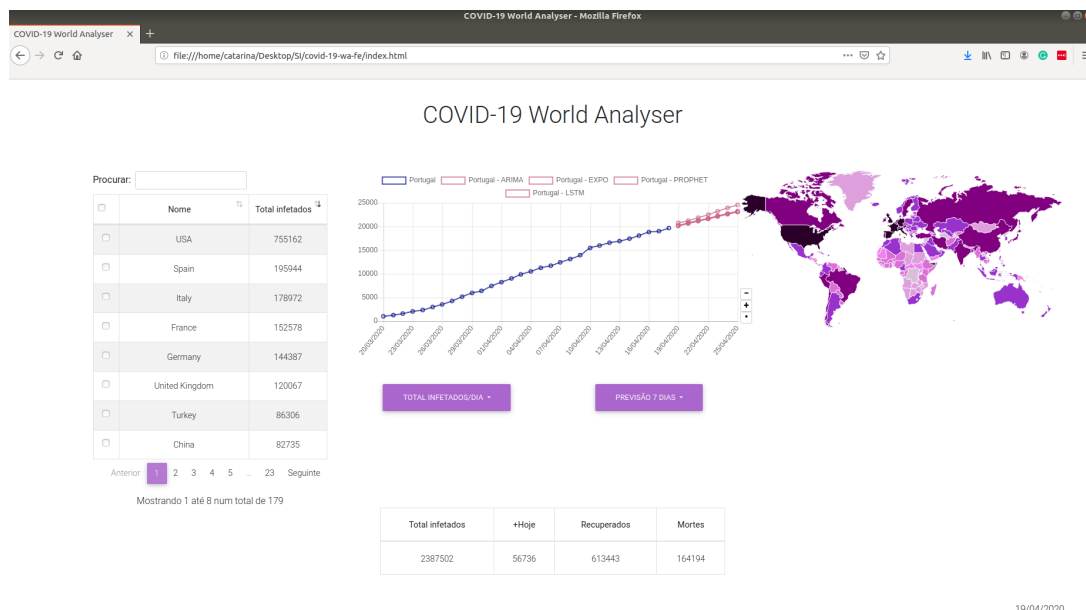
COVID-19 World Analyser - Mozilla Firefox

COVID-19 World Analyser ×

file:///home/catarina/Desktop/SI/covid-19-wa-fe/index.html

COVID-19 World Analyser

Procurar:

| | Nome | Total infetados |
|---|---|---|
| | USA | 755162 |
| | Spain | 195944 |
| | Italy | 178972 |
| | France | 152578 |
| | Germany | 144387 |
| | United Kingdom | 120067 |
| | Turkey | 86306 |
| | China | 82735 |

Anterior 1 2 3 4 5 … 23 Seguinte

Mostrando 1 até 8 num total de 179

Portugal Portugal - ARIMA Portugal - EXPO Portugal - PROPHET Portugal - LSTM

25000 20000 15000 10000 5000 0

20/03/2020 23/03/2020 26/03/2020 29/03/2020 01/04/2020 04/04/2020 07/04/2020 10/04/2020 13/04/2020 16/04/2020 19/04/2020 22/04/2020 25/04/2020

TOTAL INFETADOS/DIA

PREVISÃO 7 DIAS

| Total infetados | +Hoje | Recuperados | Mortes |
|---|---|---|---|
| 2387502 | 56736 | 613443 | 164194 |

19/04/2020